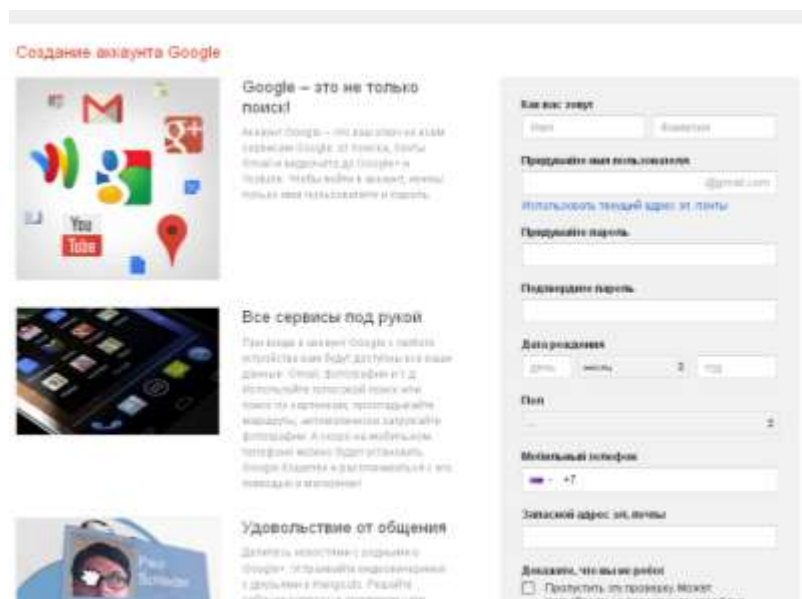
Создание аккаунта Google

Google – это не только поиск!

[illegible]

Все сервисы под рукой

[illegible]

Удовольствие от общения

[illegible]

Как вас зовут

Имя

Фамилия

Придумайте имя пользователя

@gmail.com

Использовать текущий адрес эл. почты

Придумайте пароль

Подтвердите пароль

Дата рождения

День

месяц

год

Пол

Мобильный телефон

+7

Запасной адрес эл. почты

Докажите, что вы не робот

Пропустить эту проверку. Может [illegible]